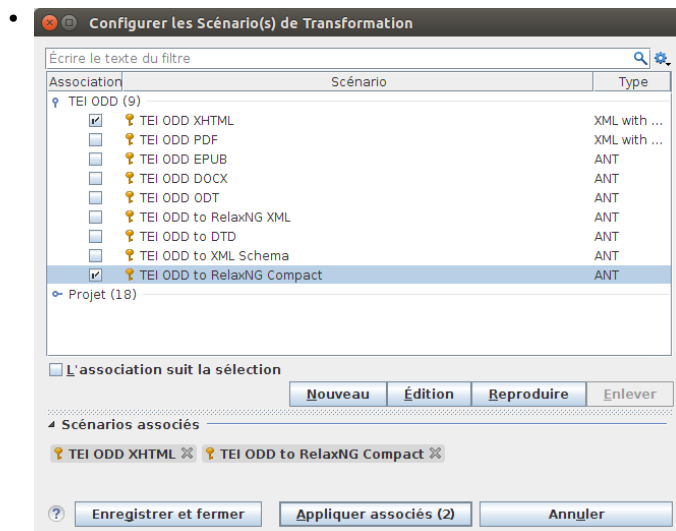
Configurer les Scénario(s) de Transformation

Écrire le texte du filtre

| Association | Scénario | Type |
|---|---|---|
| TEI ODD (9) | | |
| ☑ | TEI ODD XHTML | XML with ... |
| ☐ | TEI ODD PDF | XML with ... |
| ☐ | TEI ODD EPUB | ANT |
| ☐ | TEI ODD DOCX | ANT |
| ☐ | TEI ODD ODT | ANT |
| ☐ | TEI ODD to RelaxNG XML | ANT |
| ☐ | TEI ODD to DTD | ANT |
| ☐ | TEI ODD to XML Schema | ANT |
| ☑ | TEI ODD to RelaxNG Compact | ANT |
| Projet (18) | | |

L'association suit la sélection

Nouveau Édition Reproduire Enlever

Scénarios associés

TEI ODD XHTML TEI ODD to RelaxNG Compact

Enregistrer et fermer Appliquer associés (2) Annuler